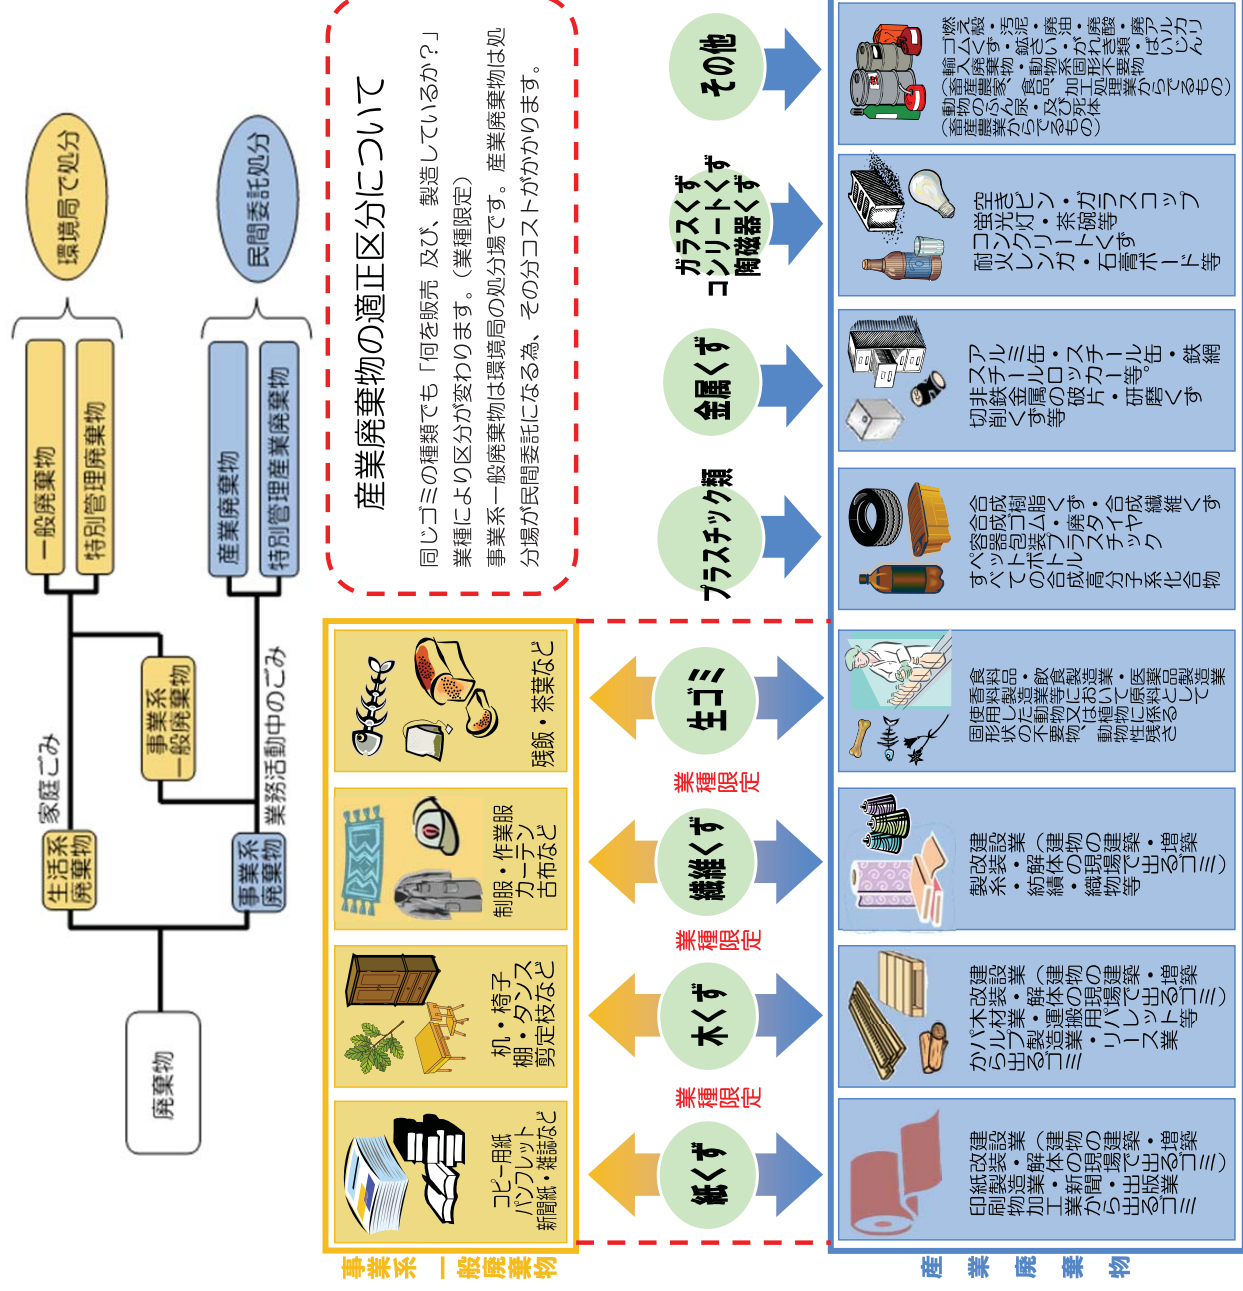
廃棄物

家庭ごみ

生活系廃棄物

事業系廃棄物

業務活動中のごみ

一般廃棄物

特別管理廃棄物

事業系一般廃棄物

産業廃棄物

特別管理産業廃棄物

環境局で処分

民間委託処分

産業廃棄物の適正区分について

同じゴミの種類でも「何を販売　及び、製造しているか?」業種により区分が変わります。(業種限定)
事業系一般廃棄物は環境局の処分場です。産業廃棄物は処分場が民間委託になる為、その分コストがかかります。

コピー用紙
パンフレット
新聞紙・雑誌など

机・椅子
棚・タンス
剪定枝など

制服・作業服
カーテン
古布など

残飯・茶葉など

事業系一般廃棄物

紙くず

業種限定

木くず

業種限定

繊維くず

業種限定

生ゴミ

プラスチック類

金属くず

ガラスくず
コンクリートくず
陶磁器くず

その他

印刷製造業・製紙業・紙加工業・新聞業・出版業・建築業(工作物の新築・改築・解体)から出るゴミ

木材製造業・家具製造業・パルプ製造業・輸入木材の卸売業・物品賃貸業・建築業(工作物の新築・改築・解体)から出るゴミ

繊維工業・建築業(工作物の新築・改築・解体)から出るゴミ

食料品製造業・医薬品製造業・香料製造業において原料として使用した動物又は植物に係る固形状の不要物

合成樹脂くず・合成繊維くず・合成ゴムくず・廃タイヤ等の固形状及び液状のすべての合成高分子系化合物

鉄鋼又は非鉄金属の研磨くず・切削くず・金属スクラップ・アルミ缶・スチール缶・ペール缶等

ガラスくず・コップ・空きビン・蛍光灯・茶碗等
コンクリートくず・石膏ボード・耐火レンガ等

燃え殻・汚泥・廃油・廃酸・廃アルカリ・ゴムくず・鉱さい・がれき類・動物のふん尿・動物の死体・(畜産農業から出るもの)
輸入された廃棄物・不要物を処理するために処理したもの

産業廃棄物